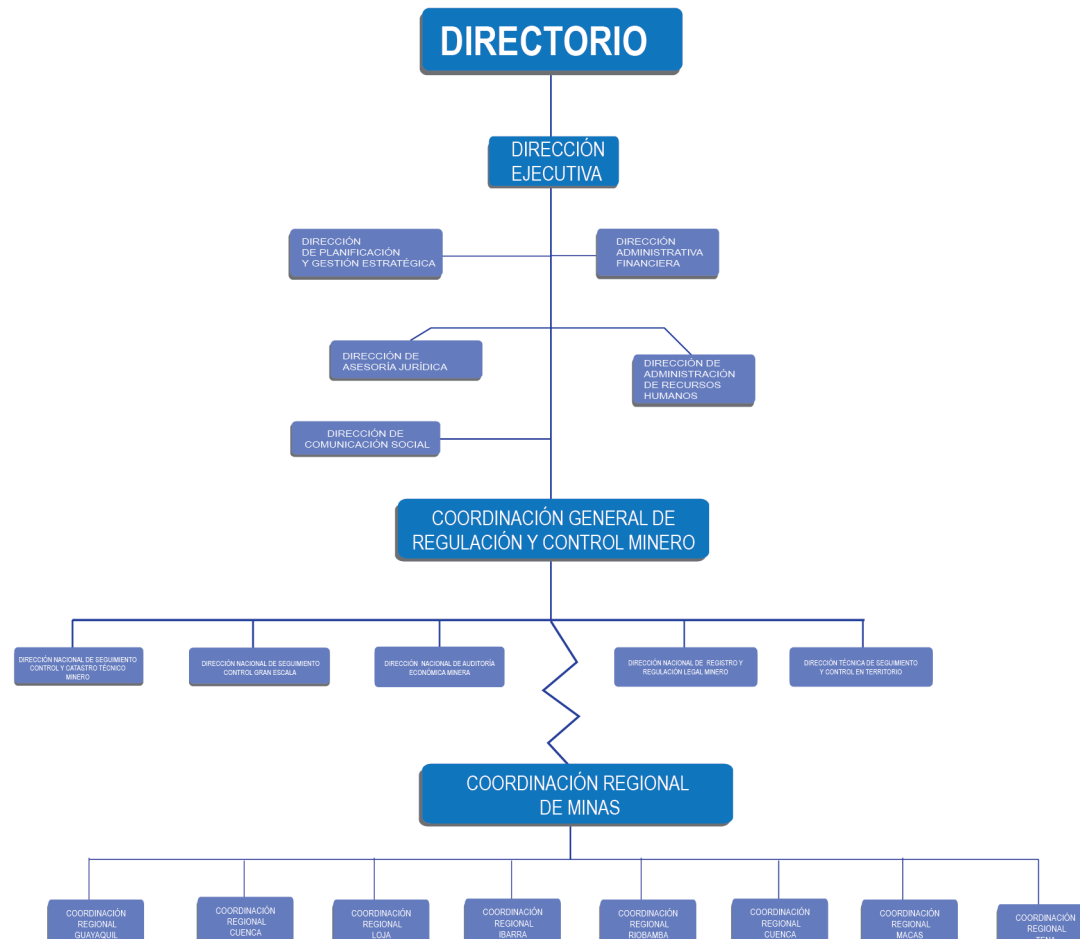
DIRECTORIO

DIRECCIÓN EJECUTIVA

DIRECCIÓN DE PLANIFICACIÓN Y GESTIÓN ESTRATÉGICA

DIRECCIÓN ADMINISTRATIVA FINANCIERA

DIRECCIÓN DE ASESORÍA JURÍDICA

DIRECCIÓN DE ADMINISTRACIÓN DE RECURSOS HUMANOS

DIRECCIÓN DE COMUNICACIÓN SOCIAL

COORDINACIÓN GENERAL DE REGULACIÓN Y CONTROL MINERO

DIRECCIÓN NACIONAL DE SEGUIMIENTO CONTROL Y CATASTRO TÉCNICO MINERO

DIRECCIÓN NACIONAL DE SEGUIMIENTO CONTROL GRAN ESCALA

DIRECCIÓN NACIONAL DE AUDITORÍA ECONÓMICA MINERA

DIRECCIÓN NACIONAL DE REGISTRO Y REGULACIÓN LEGAL MINERO

DIRECCIÓN TÉCNICA DE SEGUIMIENTO Y CONTROL EN TERRITORIO

COORDINACIÓN REGIONAL DE MINAS

COORDINACIÓN REGIONAL GUAYAQUIL

COORDINACIÓN REGIONAL CUENCA

COORDINACIÓN REGIONAL LOJA

COORDINACIÓN REGIONAL IBARRA

COORDINACIÓN REGIONAL RIOBAMBA

COORDINACIÓN REGIONAL CUENCA

COORDINACIÓN REGIONAL MACAS

COORDINACIÓN REGIONAL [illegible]